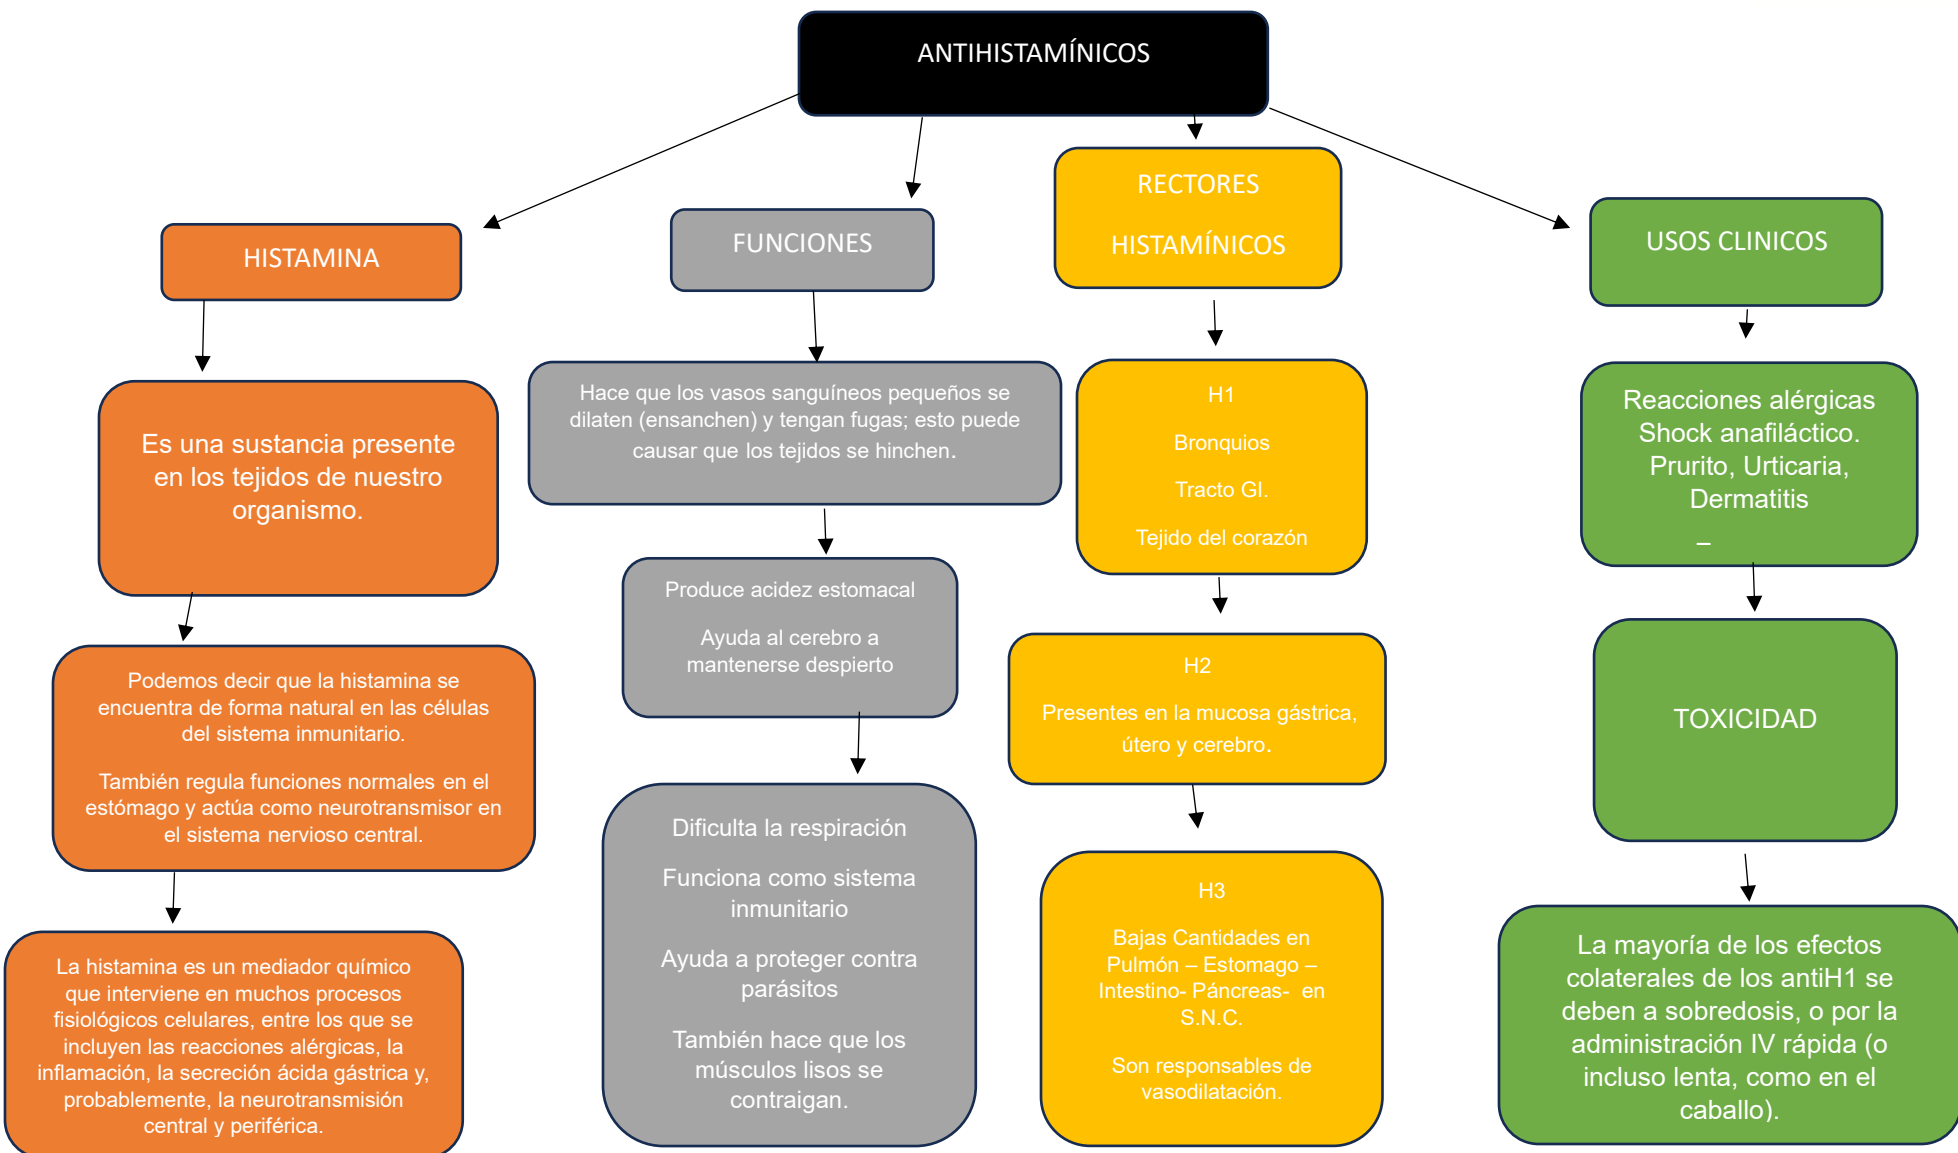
ANTIHISTAMÍNICOS

HISTAMINA

Es una sustancia presente en los tejidos de nuestro organismo.

Podemos decir que la histamina se encuentra de forma natural en las células del sistema inmunitario.

También regula funciones normales en el estómago y actúa como neurotransmisor en el sistema nervioso central.

La histamina es un mediador químico que interviene en muchos procesos fisiológicos celulares, entre los que se incluyen las reacciones alérgicas, la inflamación, la secreción ácida gástrica y, probablemente, la neurotransmisión central y periférica.

FUNCIONES

Hace que los vasos sanguíneos pequeños se dilaten (ensanchen) y tengan fugas; esto puede causar que los tejidos se hinchen.

Produce acidez estomacal

Ayuda al cerebro a mantenerse despierto

Dificulta la respiración

Funciona como sistema inmunitario

Ayuda a proteger contra parásitos

También hace que los músculos lisos se contraigan.

RECTORES

HISTAMÍNICOS

H1

Bronquios

Tracto GI.

Tejido del corazón

H2

Presentes en la mucosa gástrica, útero y cerebro.

H3

Bajas Cantidades en Pulmón – Estomago – Intestino- Páncreas- en S.N.C.

Son responsables de vasodilatación.

USOS CLINICOS

Reacciones alérgicas Shock anafiláctico. Prurito, Urticaria, Dermatitis

–

TOXICIDAD

La mayoría de los efectos colaterales de los antiH1 se deben a sobredosis, o por la administración IV rápida (o incluso lenta, como en el caballo).